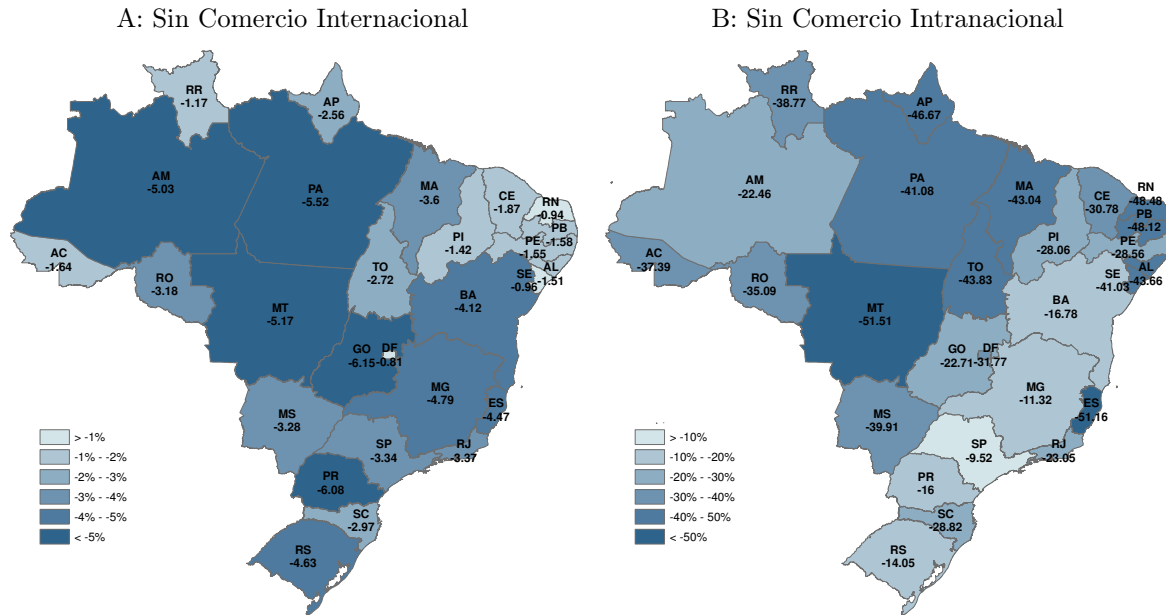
A: Sin Comercio Internacional

RR
-1.17

AP
-2.56

AM
-5.03

PA
-5.52

MA
-3.6

CE
-1.87

RN
-0.94

PB
-1.58

PI
-1.42

PE
-1.55

AL
-1.51

SE
-0.96

AC
-1.64

RO
-3.18

TO
-2.72

BA
-4.12

MT
-5.17

GO
-6.15

DF
-0.81

MG
-4.79

ES
-4.47

MS
-3.28

SP
-3.34

RJ
-3.37

PR
-6.08

SC
-2.97

RS
-4.63

> -1%
-1% - -2%
-2% - -3%
-3% - -4%
-4% - -5%
< -5%

B: Sin Comercio Intranacional

RR
-38.77

AP
-46.67

AM
-22.46

PA
-41.08

MA
-43.04

CE
-30.78

RN
-48.48

PB
-48.12

PI
-28.06

PE
-28.56

AL
-43.66

SE
-41.03

AC
-37.39

RO
-35.09

TO
-43.83

BA
-16.78

MT
-51.51

GO
-22.71

DF
-31.77

MG
-11.32

ES
-51.16

MS
-39.91

SP
-9.52

RJ
-23.05

PR
-16

SC
-28.82

RS
-14.05

> -10%
-10% - -20%
-20% - -30%
-30% - -40%
-40% - 50%
< -50%